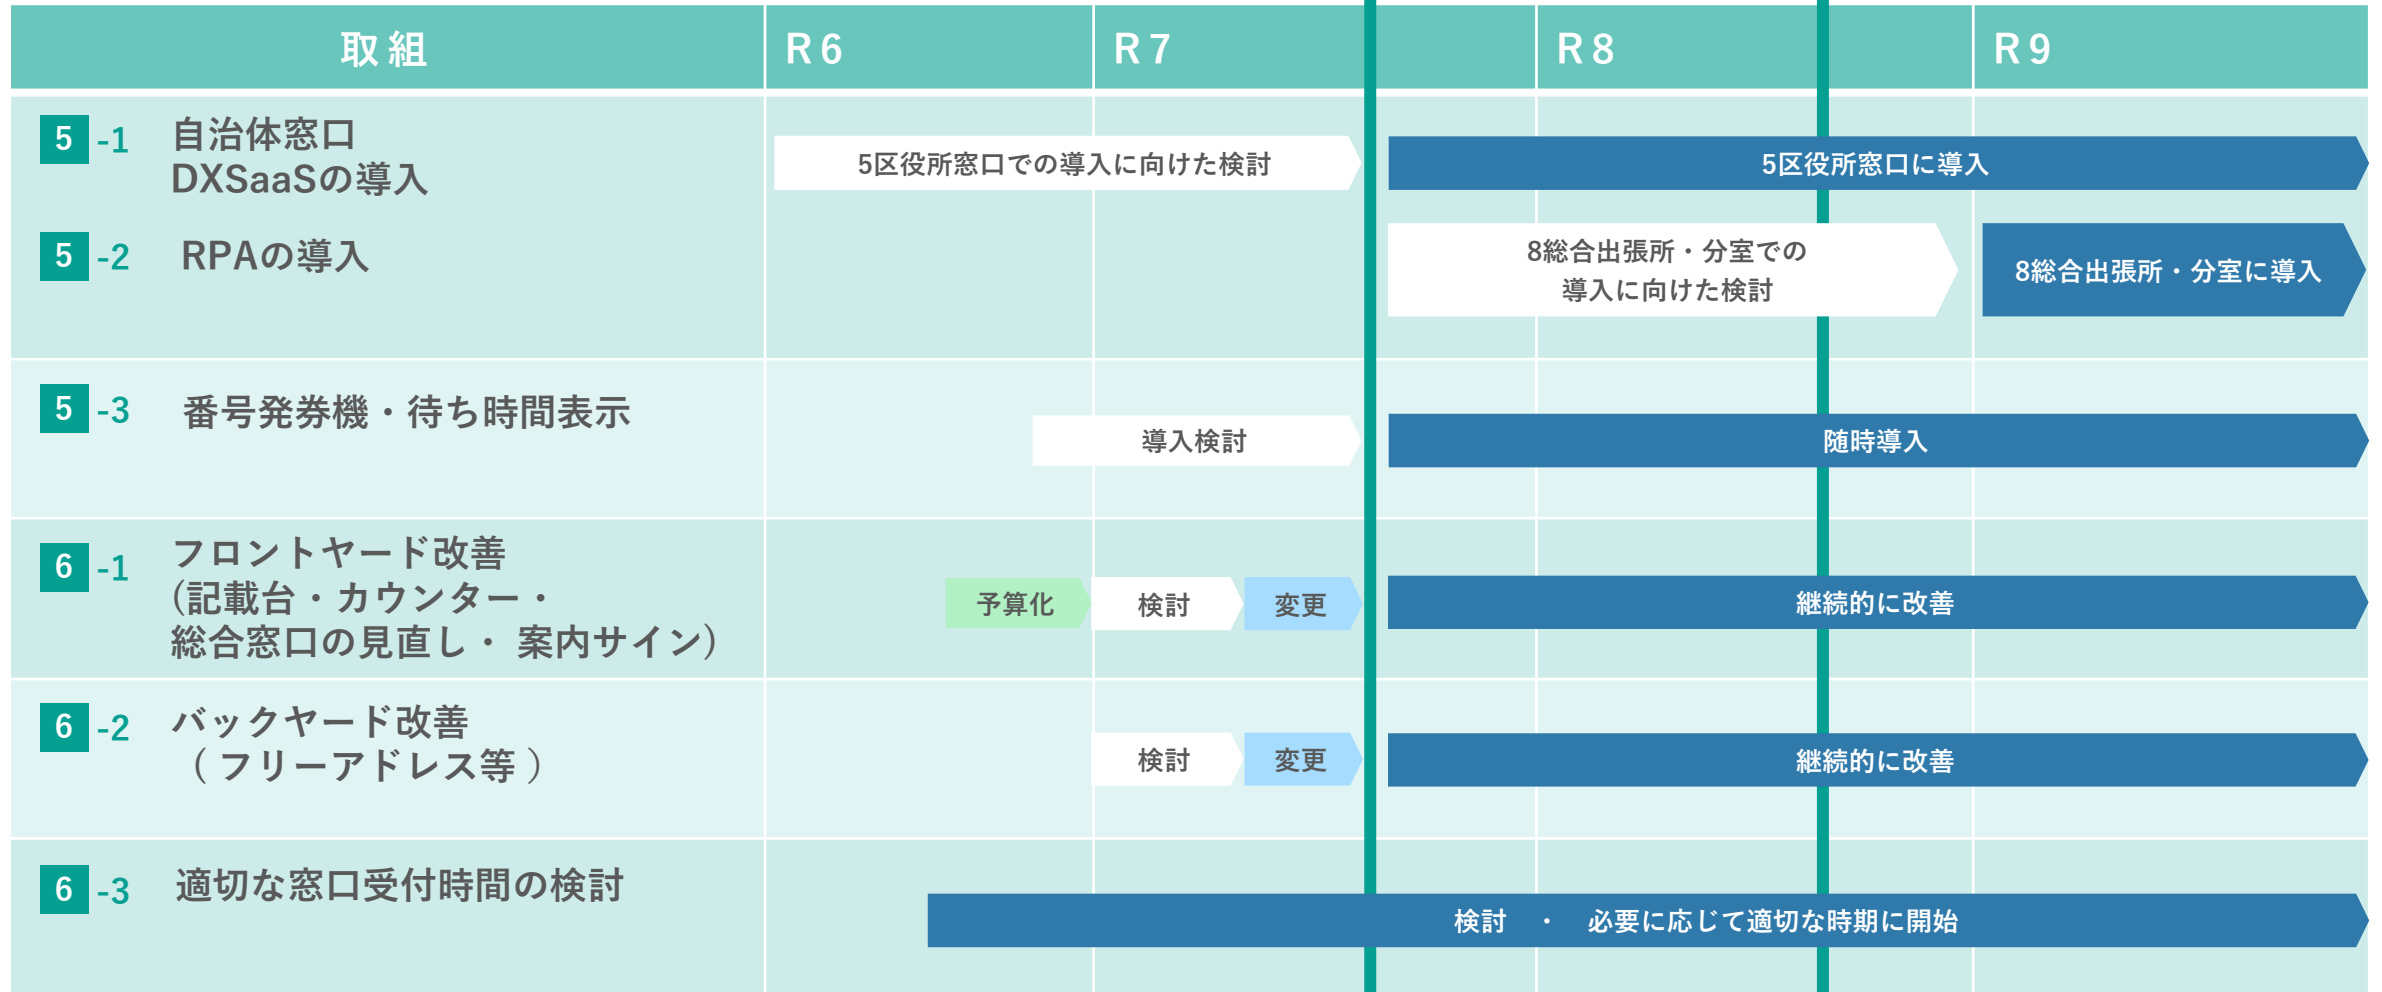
| 取組 | R6 | R7 | R8 | R9 |
|---|---|---|---|---|
| 5 -1 自治体窓口 DXSaaSの導入 | 5区役所窓口での導入に向けた検討 | | 5区役所窓口に導入 | |
| 5 -2 RPAの導入 | | | 8総合出張所・分室での導入に向けた検討 | 8総合出張所・分室に導入 |
| 5 -3 番号発券機・待ち時間表示 | | 導入検討 | 随時導入 | |
| 6 -1 フロントヤード改善 (記載台・カウンター・総合窓口の見直し・ 案内サイン) | 予算化 | 検討 変更 | 継続的に改善 | |
| 6 -2 バックヤード改善 （フリーアドレス等） | | 検討 変更 | 継続的に改善 | |
| 6 -3 適切な窓口受付時間の検討 | 検討 ・ 必要に応じて適切な時期に開始 | | | |